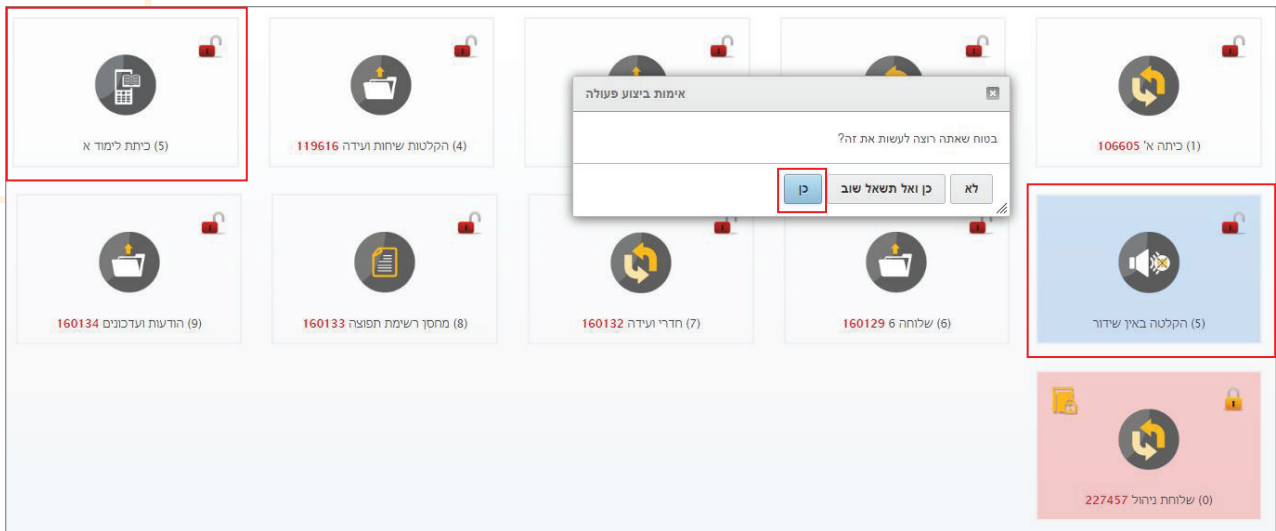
(1) כיתה א' 106605

(4) הקלטות שיחות ועידה 119616

(5) כיתת לימוד א

אימות ביצוע פעולה

בטוח שאתה רוצה לעשות את זה?

לא

כן ואל תשאל שוב

כן

(5) הקלטה באין שידור

(6) שלוחה 6 160129

(7) חדרי ועידה 160132

(8) מחסן רשימת תפוצה 160133

(9) הודעות ועדכונים 160134

(0) שלוחת ניהול 227457